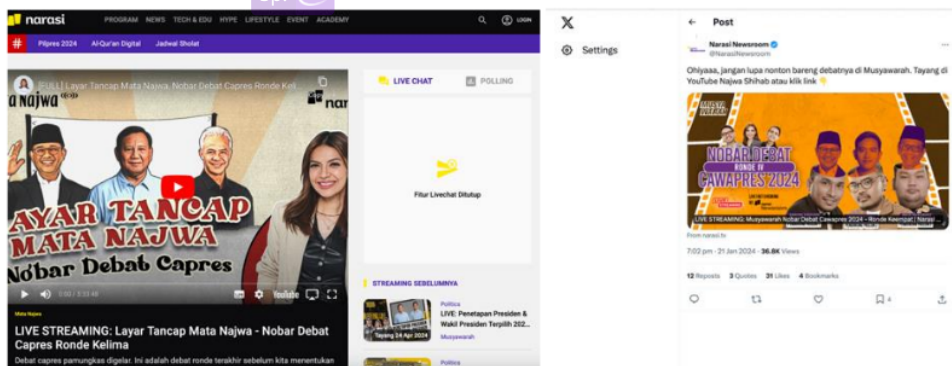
narasi PROGRAM NEWS TECH & EDU HYPE LIFESTYLE EVENT ACADEMY LOGIN

# Pilpres 2024 Al-Qur'an Digital Jadwal Sholat

[FULL] Layar Tancap Mata Najwa, Nobar Debat Capres Ronde Kelima

a Najwa

LAYAR TANCAP MATA NAJWA

Nobar Debat Capres

0:00 / 3:33:48

YouTube

LIVE CHAT POLLING

Fitur Livechat Ditutup

STREAMING SEBELUMNYA

Politica
LIVE: Penetapan Presiden & Wakil Presiden Terpilih 202...
Musyawarah

Tayang 24 Apr 2024

Politica

Mata Najwa

LIVE STREAMING: Layar Tancap Mata Najwa - Nobar Debat Capres Ronde Kelima

Debat capres pamungkas digelar. Ini adalah debat ronde terakhir sebelum kita menentukan

X

Settings

Post

Narasi Newsroom
@NarasiNewsroom

Ohiyaaa, jangan lupa nonton bareng debatnya di Musyawarah. Tayang di YouTube Najwa Shihab atau klik link 👇

NOBAR DEBAT RONDE IV CAWAPRES 2024

LIVE STREAMING: Musyawarah Nobar Debat Cawapres 2024 - Ronde Keempat | Narasi ...

From narasi.tv

7:02 pm · 21 Jan 2024 · 36.8K Views

12 Reposts 3 Quotes 31 Likes 4 Bookmarks

4